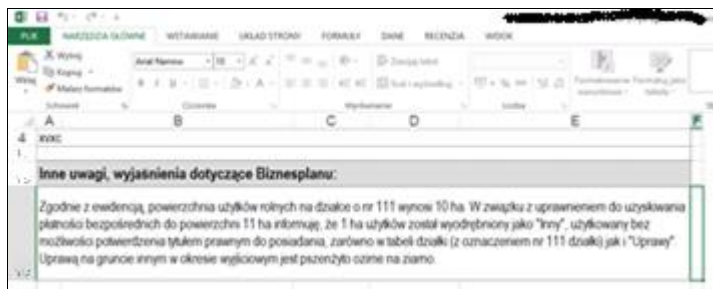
PLIK NARZĘDZIA GŁÓWNE WSTAWIANIE UKŁAD STRONY FORMUŁY DANE RECENZJA WIDOK

Wytnij
Kopiuj
Wklej
Malarz formatów
Schowek

Arial Narrow 10
Czcionka

Zawijaj tekst
Scal i wyśrodkuj
Wyrównanie

Liczbowe
Liczba

Formatowanie warunkowe
Formatuj jako tabelę

A B C D E F

4 xxxc

Inne uwagi, wyjaśnienia dotyczące Biznesplanu:

Zgodnie z ewidencją, powierzchnia użytków rolnych na działce o nr 111 wynosi 10 ha. W związku z uprawnieniem do uzyskiwania płatności bezpośrednich do powierzchni 11 ha informuję, że 1 ha użytków został wyodrębniony jako "Inny", użytkowany bez możliwości potwierdzenia tytułem prawnym do posiadania, zarówno w tabeli działki (z oznaczeniem nr 111 działki) jak i "Uprawy". Uprawą na gruncie innym w okresie wyjściowym jest pszenżyto ozime na ziarno.